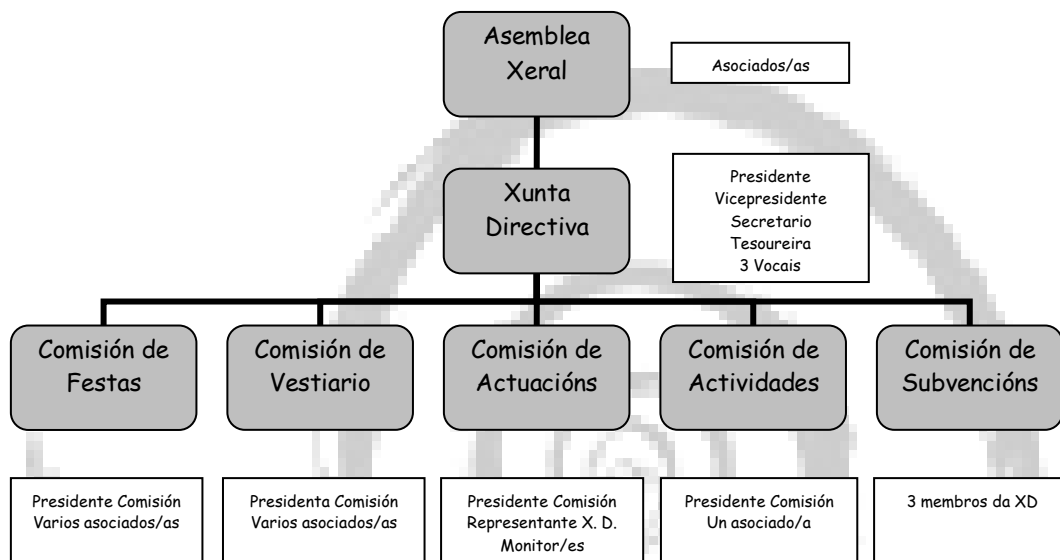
Asemblea Xeral

Asociados/as

Xunta Directiva

Presidente
Vicepresidente
Secretario
Tesoureira
3 Vocais

Comisión de Festas

Comisión de Vestiario

Comisión de Actuacións

Comisión de Actividades

Comisión de Subvencións

Presidente Comisión
Varios asociados/as

Presidenta Comisión
Varios asociados/as

Presidente Comisión
Representante X. D.
Monitor/es

Presidente Comisión
Un asociado/a

3 membros da XD